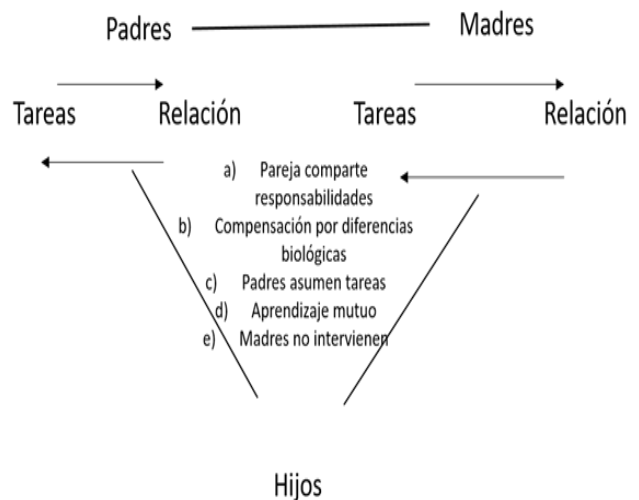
Padres Madres

Tareas Relación Tareas Relación

a) Pareja comparte responsabilidades
b) Compensación por diferencias biológicas
c) Padres asumen tareas
d) Aprendizaje mutuo
e) Madres no intervienen

Hijos